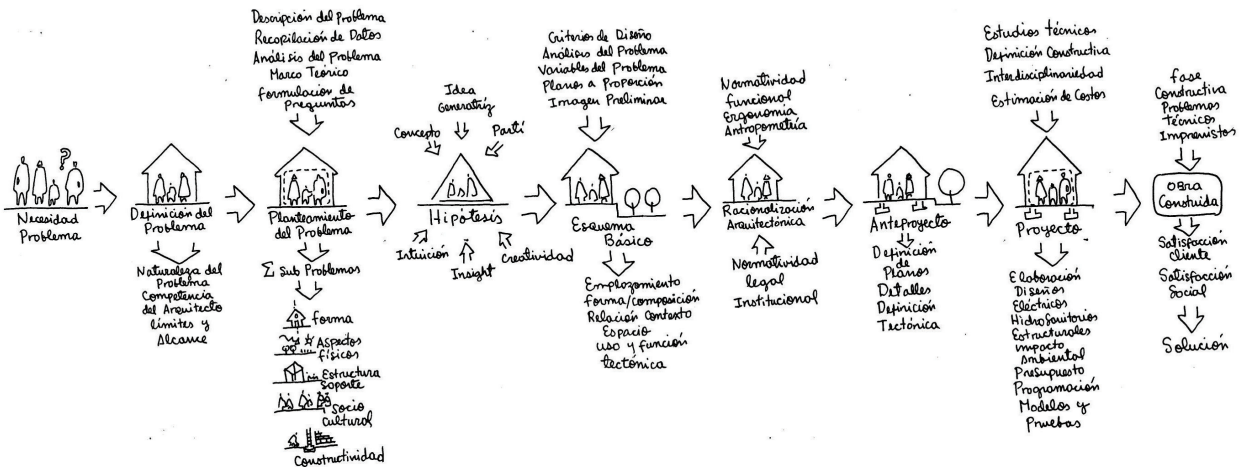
Necesidad Problema

Definición del Problema

Naturaleza del Problema
Competencia del Arquitecto
límites y Alcance

Descripción del Problema
Recopilación de Datos
Análisis del Problema
Marco Teórico
Formulación de Preguntas

Planteamiento del Problema

Σ Sub Problemas

forma
Aspectos físicos
Estructura Soporte
Socio cultural
Constructividad

Idea Generatriz
Concepto
Partí

Hipótesis

Intuición
Insight
Creatividad

Criterios de Diseño
Análisis del Problema
Variables del Problema
Planos a Proporción
Imagen Preliminar

Esquema Básico

Emplazamiento
forma/composición
Relación Contexto
Espacio
uso y función
tectónica

Normatividad funcional
Ergonomía
Antropometría

Racionalización Arquitectónica

Normatividad legal
Institucional

Anteproyecto

Definición de Planos
Detalles
Definición Tectónica

Estudios técnicos
Definición Constructiva
Interdisciplinariedad
Estimación de Costos

Proyecto

Elaboración
Diseños Eléctricos
Hidrosanitarios
Estructurales
Impacto Ambiental
Presupuesto
Programación
Modelos y Pruebas

Fase Constructiva
Problemas Técnicos
Imprevistos

OBRA Construida

Satisfacción Cliente
Satisfacción Social

Solución